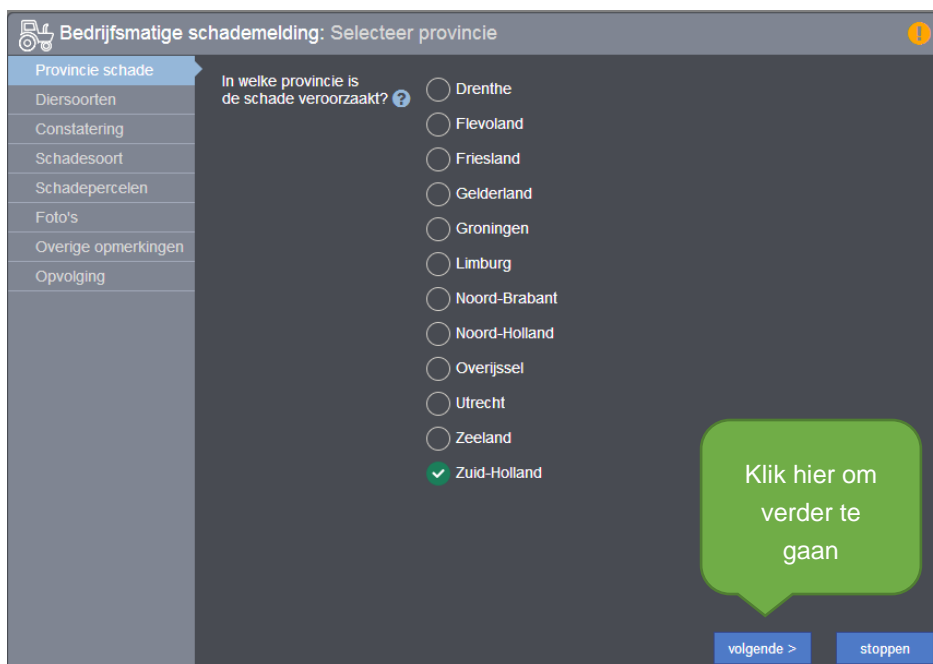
Bedrijfsmatige schademelding: Selecteer provincie

Provincie schade
Diersoorten
Constatering
Schadesoort
Schadepercelen
Foto's
Overige opmerkingen
Opvolging

In welke provincie is de schade veroorzaakt?

Drenthe
Flevoland
Friesland
Gelderland
Groningen
Limburg
Noord-Brabant
Noord-Holland
Overijssel
Utrecht
Zeeland
Zuid-Holland

Klik hier om verder te gaan

volgende >
stoppen